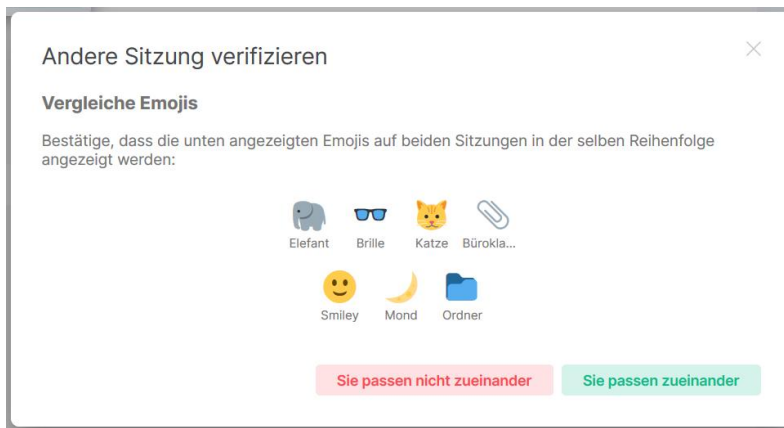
Andere Sitzung verifizieren

Vergleiche Emojis

Bestätige, dass die unten angezeigten Emojis auf beiden Sitzungen in der selben Reihenfolge angezeigt werden:

Elefant Brille Katze Büroklа...

Smiley Mond Ordner

Sie passen nicht zueinander

Sie passen zueinander